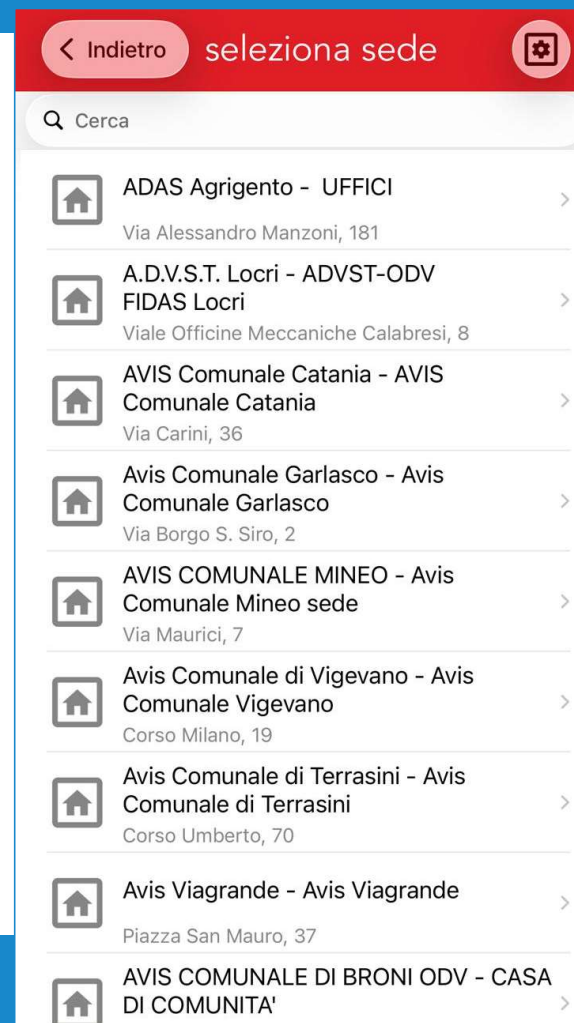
< Indietro seleziona sede

Cerca

ADAS Agrigento - UFFICI
Via Alessandro Manzoni, 181

A.D.V.S.T. Locri - ADVST-ODV FIDAS Locri
Viale Officine Meccaniche Calabresi, 8

AVIS Comunale Catania - AVIS Comunale Catania
Via Carini, 36

Avis Comunale Garlasco - Avis Comunale Garlasco
Via Borgo S. Siro, 2

AVIS COMUNALE MINEO - Avis Comunale Mineo sede
Via Maurici, 7

Avis Comunale di Vigevano - Avis Comunale Vigevano
Corso Milano, 19

Avis Comunale di Terrasini - Avis Comunale di Terrasini
Corso Umberto, 70

Avis Viagrande - Avis Viagrande
Piazza San Mauro, 37

AVIS COMUNALE DI BRONI ODV - CASA DI COMUNITA'